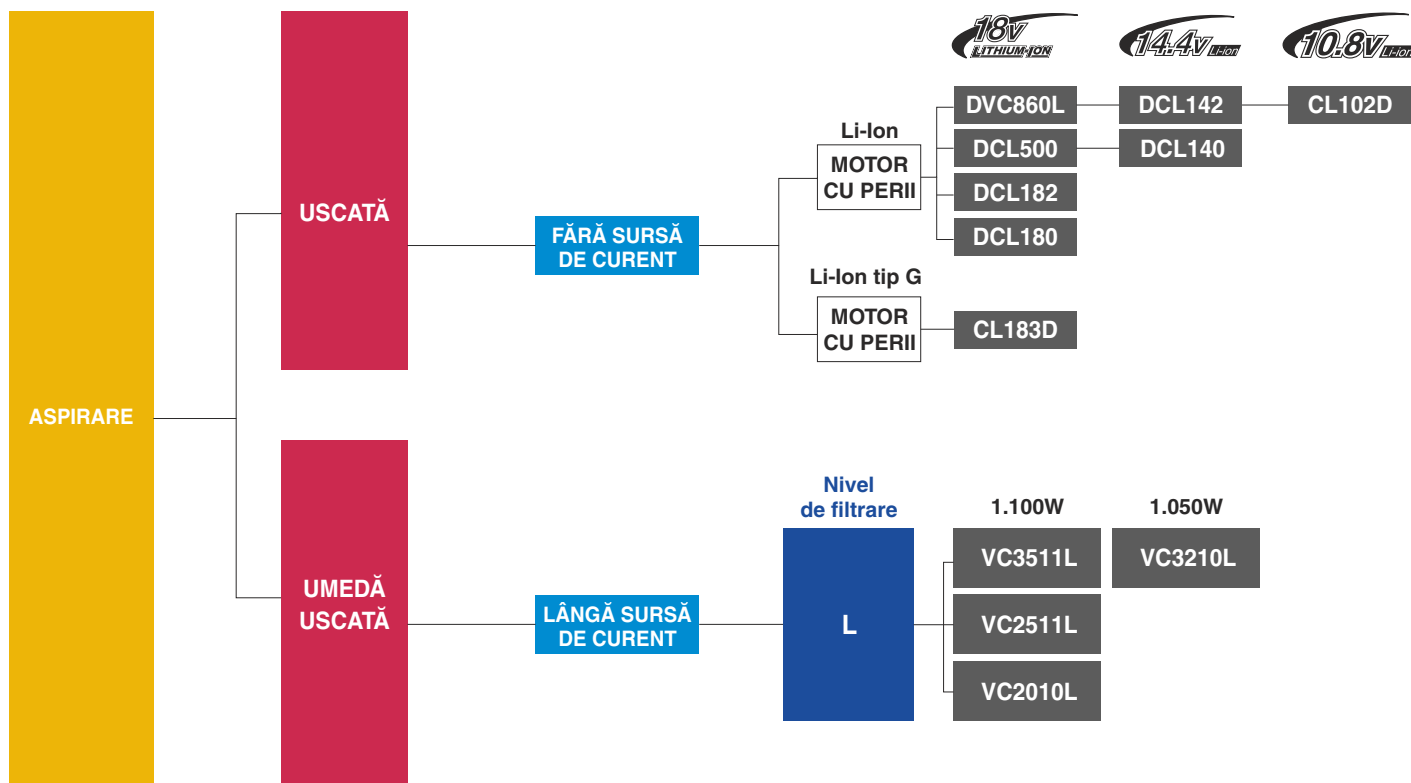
18V LITHIUM-ION
14.4V Li-ion
10.8V Li-ion

ASPIRARE

USCATĂ

FĂRĂ SURSĂ DE CURENT

Li-Ion
MOTOR CU PERII

DVC860L
DCL142
CL102D
DCL500
DCL140
DCL182
DCL180

Li-Ion tip G
MOTOR CU PERII
CL183D

UMEDĂ USCATĂ

LÂNGĂ SURSĂ DE CURENT

Nivel de filtrare
L

1.100W
1.050W
VC3511L
VC3210L
VC2511L
VC2010L